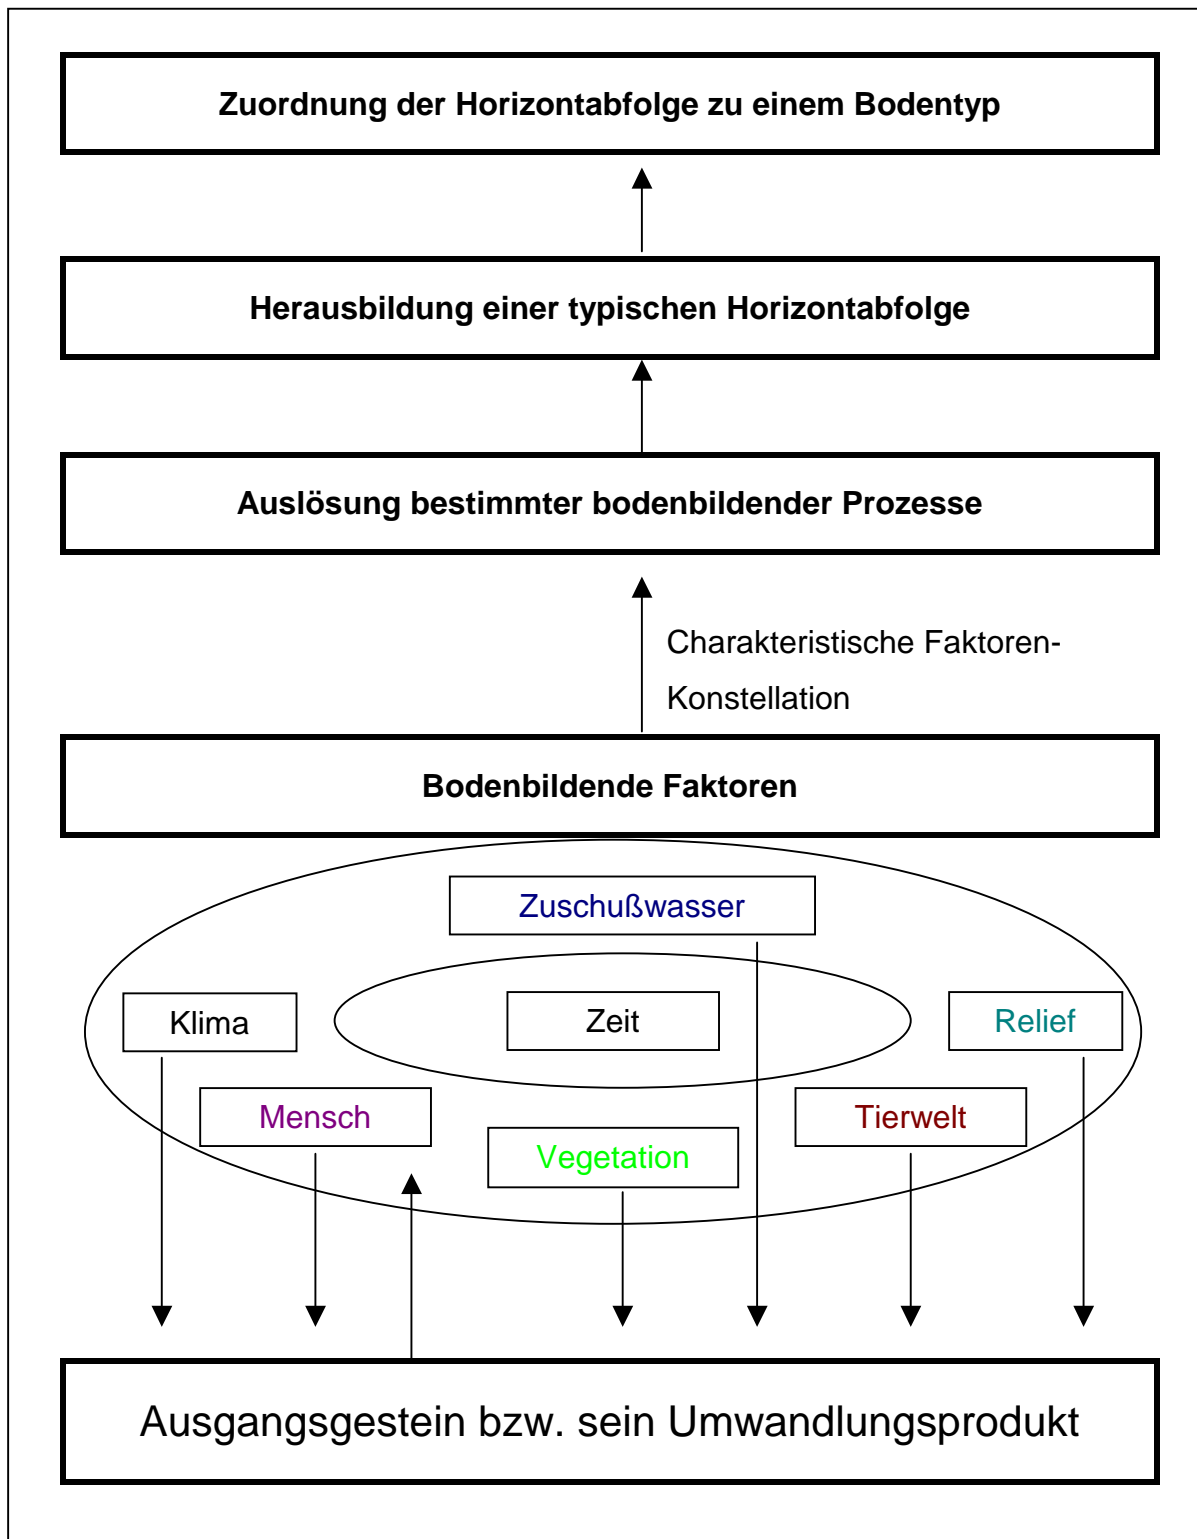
Zuordnung der Horizontabfolge zu einem Bodentyp

Herausbildung einer typischen Horizontabfolge

Auslösung bestimmter bodenbildender Prozesse

Charakteristische Faktoren-Konstellation

Bodenbildende Faktoren

Zuschußwasser

Klima

Zeit

Relief

Mensch

Tierwelt

Vegetation

Ausgangsgestein bzw. sein Umwandlungsprodukt